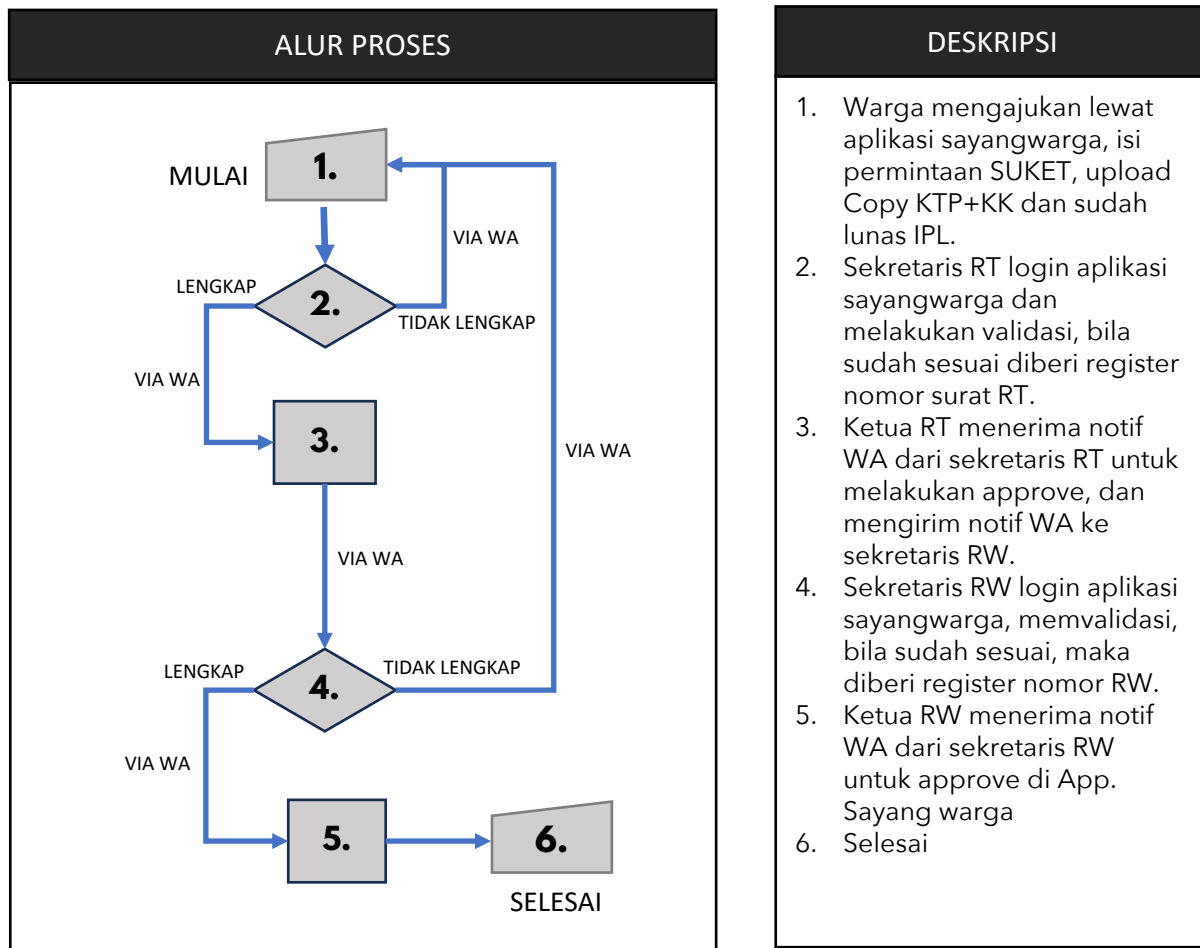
ALUR PROSES

MULAI

1.

VIA WA

LENGKAP

2.

TIDAK LENGKAP

VIA WA

3.

VIA WA

VIA WA

LENGKAP

4.

TIDAK LENGKAP

VIA WA

5.

6.

SELESAI

DESKRIPSI

1. Warga mengajukan lewat aplikasi sayangwarga, isi permintaan SUKET, upload Copy KTP+KK dan sudah lunas IPL.
2. Sekretaris RT login aplikasi sayangwarga dan melakukan validasi, bila sudah sesuai diberi register nomor surat RT.
3. Ketua RT menerima notif WA dari sekretaris RT untuk melakukan approve, dan mengirim notif WA ke sekretaris RW.
4. Sekretaris RW login aplikasi sayangwarga, memvalidasi, bila sudah sesuai, maka diberi register nomor RW.
5. Ketua RW menerima notif WA dari sekretaris RW untuk approve di App. Sayang warga
6. Selesai